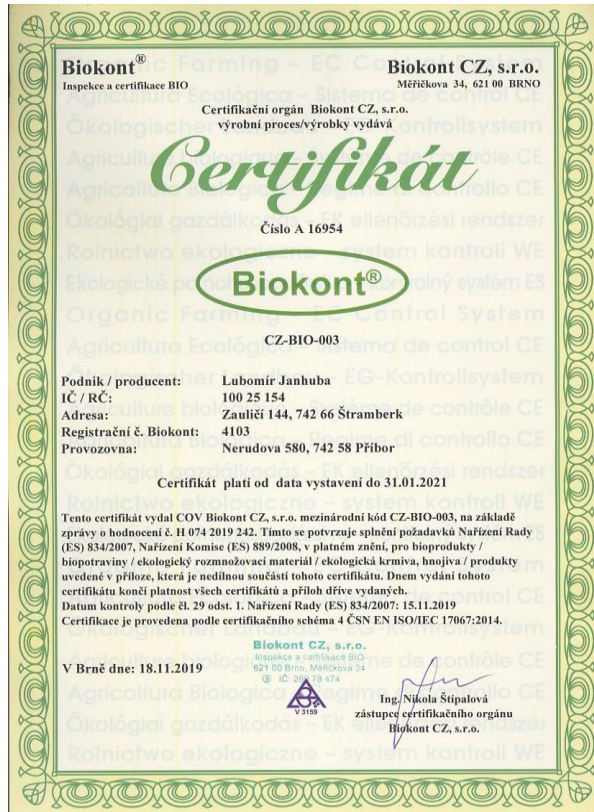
Biokont®
Inspekce a certifikace BIO

Biokont CZ, s.r.o.
Měřičkova 34, 621 00 BRNO

Certifikační orgán Biokont CZ, s.r.o.
výrobní proces/výrobky vydává

Certifikát

Číslo A 16954

Biokont®

CZ-BIO-003

| | |
|---|---|
| Podnik / producent: | Lubomír Janhuba |
| IČ / RČ: | 100 25 154 |
| Adresa: | Zauličí 144, 742 66 Štramberk |
| Registrační č. Biokont: | 4103 |
| Provozovna: | Nerudova 580, 742 58 Příbor |

Certifikát platí od data vystavení do 31.01.2021

Tento certifikát vydal COV Biokont CZ, s.r.o. mezinárodní kód CZ-BIO-003, na základě zprávy o hodnocení č. H 074 2019 242. Tímto se potvrzuje splnění požadavků Nařízení Rady (ES) 834/2007, Nařízení Komise (ES) 889/2008, v platném znění, pro bioprodukty / biopotraviny / ekologický rozmnožovací materiál / ekologická krmiva, hnojiva / produkty uvedené v příloze, která je nedílnou součástí tohoto certifikátu. Dnem vydání tohoto certifikátu končí platnost všech certifikátů a příloh dříve vydaných.
Datum kontroly podle čl. 29 odst. 1. Nařízení Rady (ES) 834/2007: 15.11.2019
Certifikace je provedena podle certifikačního schéma 4 ČSN EN ISO/IEC 17067:2014.

Biokont CZ, s.r.o.
Inspekce a certifikace BIO
621 00 Brno, Měřičkova 34
IČ: 26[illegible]78 474
V 3159

V Brně dne: 18.11.2019

Ing. Nikola Štipalová
zástupce certifikačního orgánu
Biokont CZ, s.r.o.